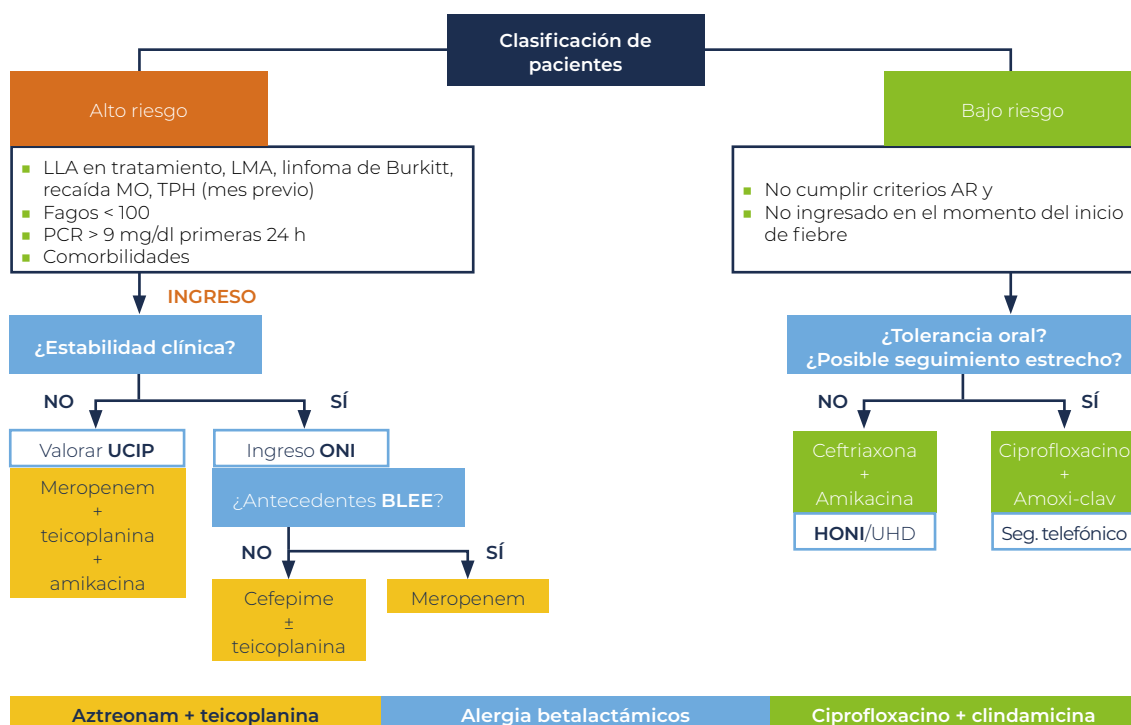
Clasificación de pacientes

Alto riesgo

- LLA en tratamiento, LMA, linfoma de Burkitt, recaída MO, TPH (mes previo)
- Fagos < 100
- PCR > 9 mg/dl primeras 24 h
- Comorbilidades

INGRESO

¿Estabilidad clínica?

NO

Valorar UCIP

Meropenem + teicoplanina + amikacina

SÍ

Ingreso ONI

¿Antecedentes BLEE?

NO

Cefepime ± teicoplanina

SÍ

Meropenem

Bajo riesgo

- No cumplir criterios AR y
- No ingresado en el momento del inicio de fiebre

¿Tolerancia oral? ¿Posible seguimiento estrecho?

NO

Ceftriaxona + Amikacina

HONI/UHD

SÍ

Ciprofloxacino + Amoxi-clav

Seg. telefónico

Aztreonam + teicoplanina

Alergia betalactámicos

Ciprofloxacino + clindamicina